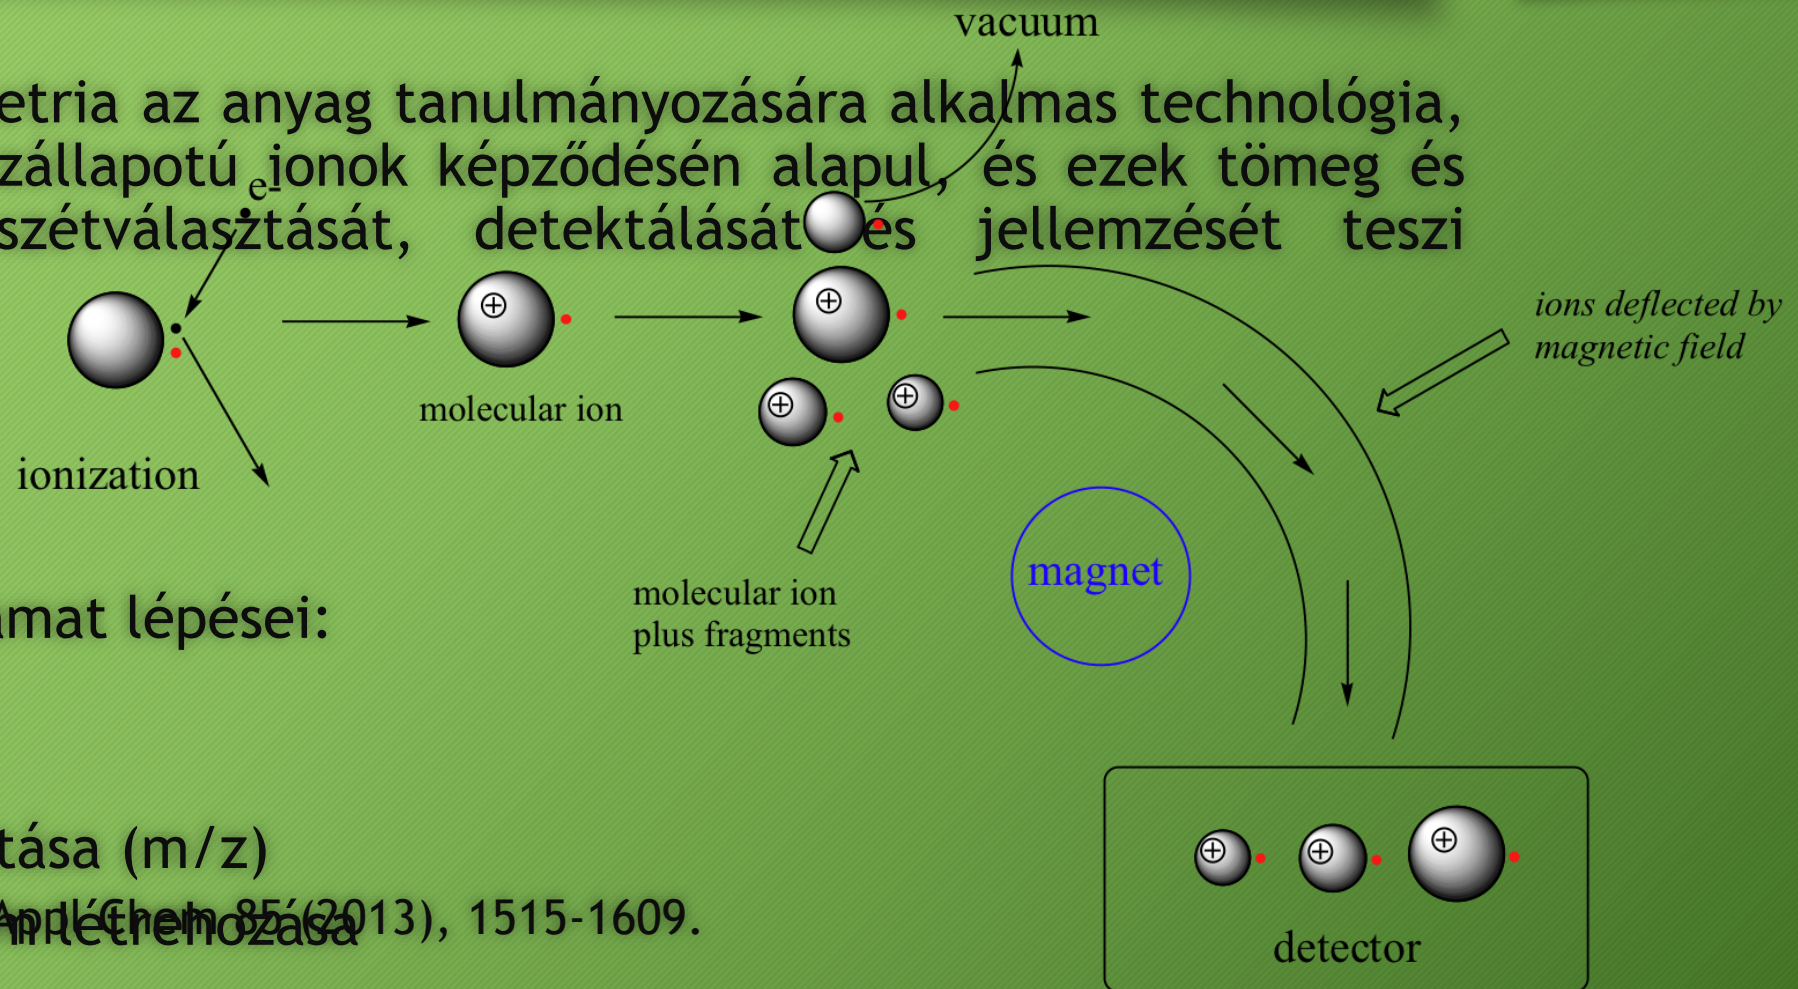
vacuum

etria az anyag tanulmányozására alkalmas technológia, zállapotú ionok képződésén alapul, és ezek tömeg és szétválasztását, detektálását és jellemzését teszi

e-

ionization

molecular ion

ions deflected by magnetic field

molecular ion plus fragments

magnet

mat lépései:

tása (m/z)

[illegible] Appl. Chem. 85 (2013), 1515-1609.

detector